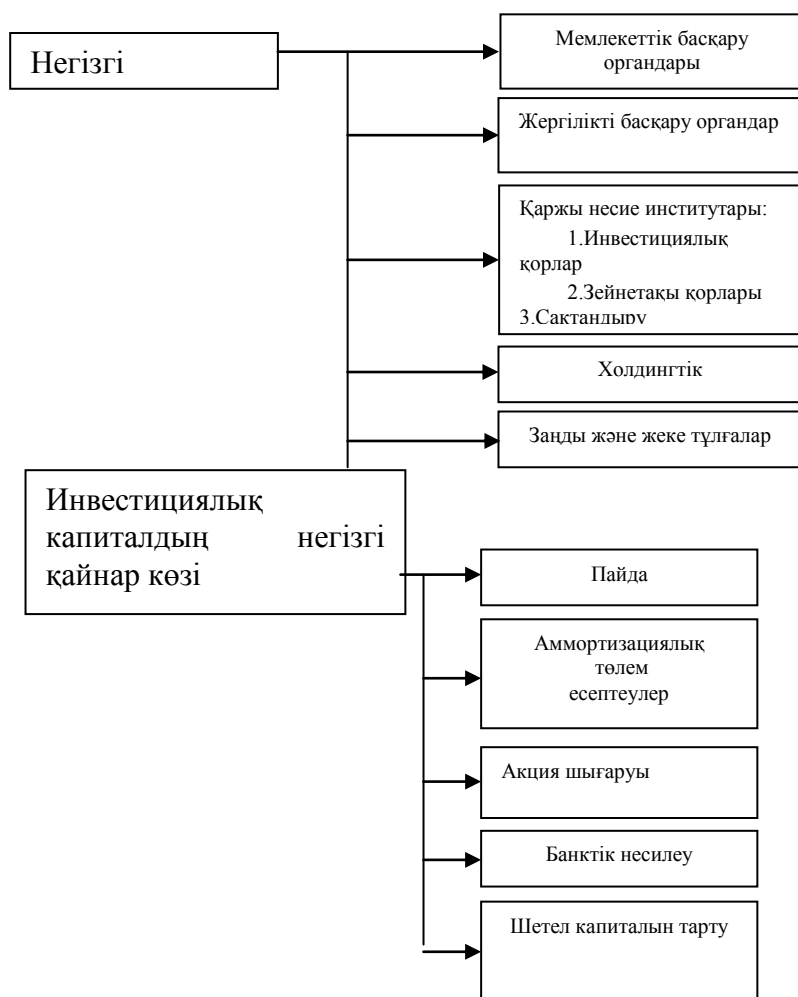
Негізгі

Мемлекеттік басқару органдары

Жергілікті басқару органдар

Қаржы несие институтары:
1.Инвестициялық қорлар
2.Зейнетақы қорлары
3.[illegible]

Холдингтік

Заңды және жеке тұлғалар

Инвестициялық капиталдың негізгі қайнар көзі

Пайда

Аммортизациялық төлем есептеулер

Акция шығаруы

Банктік несилеу

Шетел капиталын тарту